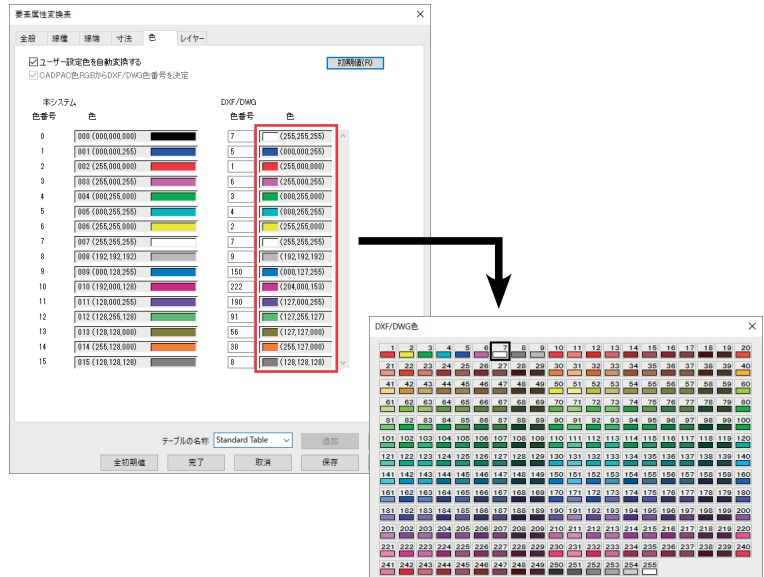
要素属性変換表

全般 線種 線幅 寸法 色 レイヤー

☑ユーザー設定色を自動変換する

☑CADPAC色RGBからDXF/DWG色番号を決定

初期値(R)

本システム

色番号 色

DXF/DWG

色番号 色

| 色番号 | 色 | 色番号 | 色 |
|---|---|---|---|
| 0 | 000 (000,000,000) | 7 | (255,255,255) |
| 1 | 001 (000,000,255) | 5 | (000,000,255) |
| 2 | 002 (255,000,000) | 1 | (255,000,000) |
| 3 | 003 (255,000,255) | 6 | (255,000,255) |
| 4 | 004 (000,255,000) | 3 | (000,255,000) |
| 5 | 005 (000,255,255) | 4 | (000,255,255) |
| 6 | 006 (255,255,000) | 2 | (255,255,000) |
| 7 | 007 (255,255,255) | 7 | (255,255,255) |
| 8 | 008 (192,192,192) | 9 | (192,192,192) |
| 9 | 009 (000,128,255) | 150 | (000,127,255) |
| 10 | 010 (192,000,128) | 222 | (204,000,153) |
| 11 | 011 (128,000,255) | 190 | (127,000,255) |
| 12 | 012 (128,255,128) | 91 | (127,255,127) |
| 13 | 013 (128,128,000) | 56 | (127,127,000) |
| 14 | 014 (255,128,000) | 30 | (255,127,000) |
| 15 | 015 (128,128,128) | 8 | (128,128,128) |

テーブルの名称 Standard Table 追加

全初期値 完了 取消 保存

DXF/DWG色

1 2 3 4 5 6 7 8 9 10 11 12 13 14 15 16 17 18 19 20
21 22 23 24 25 26 27 28 29 30 31 32 33 34 35 36 37 38 39 40
41 42 43 44 45 46 47 48 49 50 51 52 53 54 55 56 57 58 59 60
61 62 63 64 65 66 67 68 69 70 71 72 73 74 75 76 77 78 79 80
81 82 83 84 85 86 87 88 89 90 91 92 93 94 95 96 97 98 99 100
101 102 103 104 105 106 107 108 109 110 111 112 113 114 115 116 117 118 119 120
121 122 123 124 125 126 127 128 129 130 131 132 133 134 135 136 137 138 139 140
141 142 143 144 145 146 147 148 149 150 151 152 153 154 155 156 157 158 159 160
161 162 163 164 165 166 167 168 169 170 171 172 173 174 175 176 177 178 179 180
181 182 183 184 185 186 187 188 189 190 191 192 193 194 195 196 197 198 199 200
201 202 203 204 205 206 207 208 209 210 211 212 213 214 215 216 217 218 219 220
221 222 223 224 225 226 227 228 229 230 231 232 233 234 235 236 237 238 239 240
241 242 243 244 245 246 247 248 249 250 251 252 253 254 255